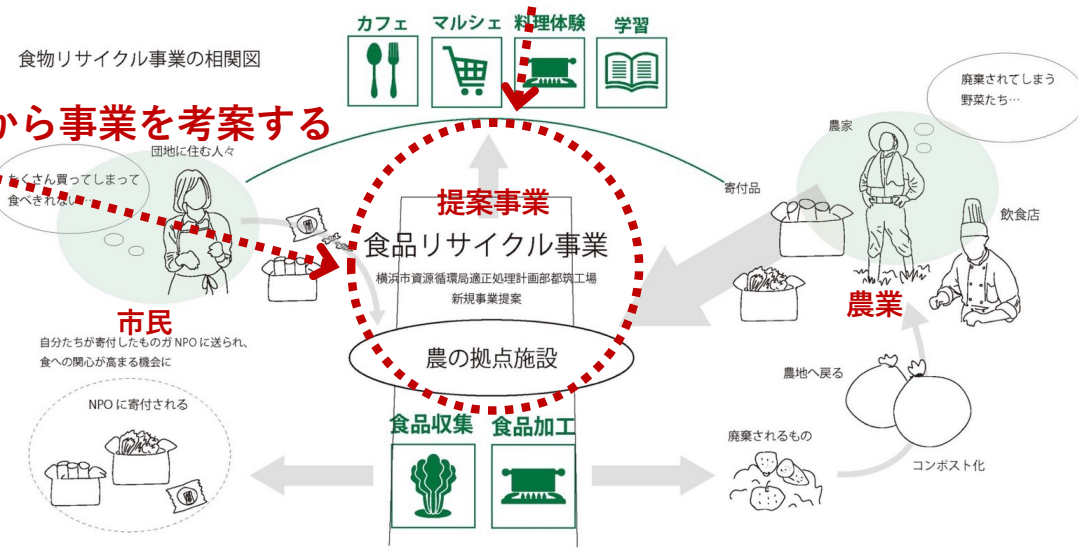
カフェ　マルシェ　料理体験　学習

食物リサイクル事業の相関図

から事業を考案する

団地に住む人々

たくさん買ってしまって食べきれない…

市民

自分たちが寄付したものが NPO に送られ、食への関心が高まる機会に

NPO に寄付される

提案事業

食品リサイクル事業

横浜市資源循環局適正処理計画部都筑工場
新規事業提案

農の拠点施設

食品収集　食品加工

廃棄されてしまう野菜たち…

農家

寄付品

飲食店

農業

農地へ戻る

廃棄されるもの

コンポスト化